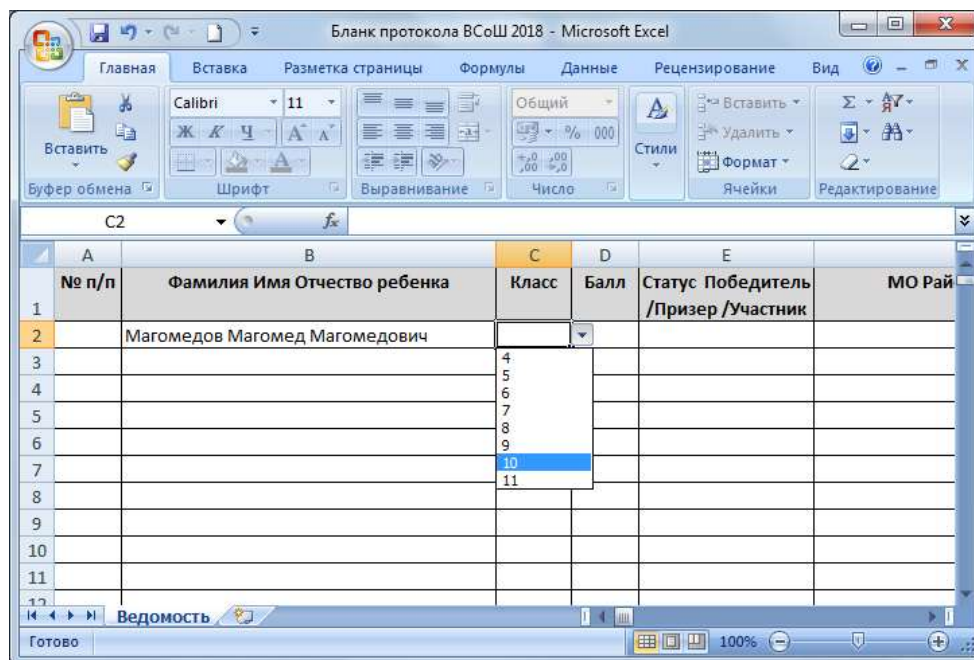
Бланк протокола ВСоШ 2018 - Microsoft Excel

Главная Вставка Разметка страницы Формулы Данные Рецензирование Вид

Вставить
Буфер обмена
Calibri 11
Ж К Ч
Шрифт
Выравнивание
Общий
% 000
Число
Стили
Вставить
Удалить
Формат
Ячейки
Редактирование

C2 $f_x$

| | A | B | C | D | E | |
|---|---|---|---|---|---|---|
| 1 | № п/п | Фамилия Имя Отчество ребенка | Класс | Балл | Статус Победитель /Призер /Участник | МО Рай |
| 2 | | Магомедов Магомед Магомедович | | | | |
| 3 | | | 4 | | | |
| 4 | | | 5 | | | |
| 5 | | | 6 | | | |
| 6 | | | 7 | | | |
| 7 | | | 8 | | | |
| 8 | | | 9 | | | |
| 9 | | | 10 | | | |
| 10 | | | 11 | | | |
| 11 | | | | | | |
| 12 | | | | | | |

Ведомость

Готово 100%